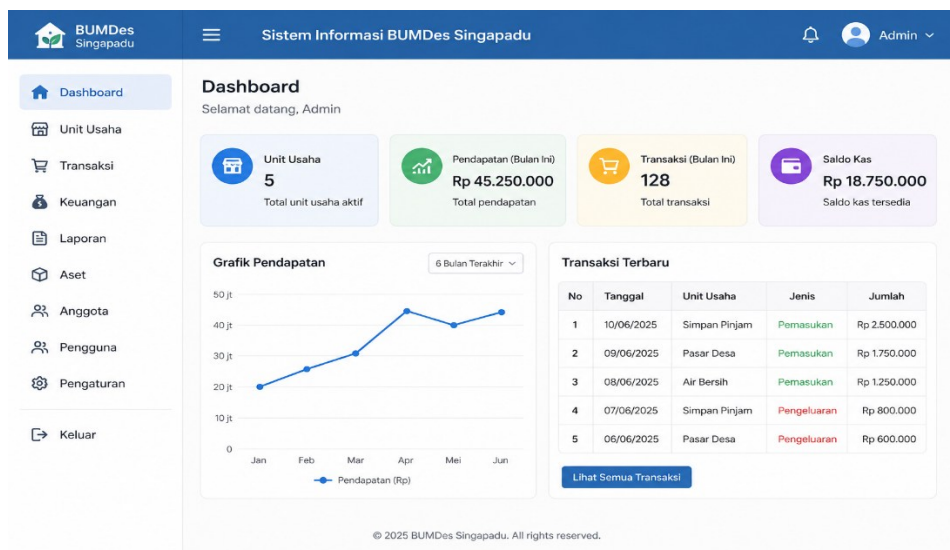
BUMDes
Singapadu

Sistem Informasi BUMDes Singapadu

Admin

Dashboard
Unit Usaha
Transaksi
Keuangan
Laporan
Aset
Anggota
Pengguna
Pengaturan
Keluar

Dashboard
Selamat datang, Admin

Unit Usaha
5
Total unit usaha aktif

Pendapatan (Bulan Ini)
Rp 45.250.000
Total pendapatan

Transaksi (Bulan Ini)
128
Total transaksi

Saldo Kas
Rp 18.750.000
Saldo kas tersedia

Grafik Pendapatan
6 Bulan Terakhir

50 jt
40 jt
30 jt
20 jt
10 jt
0
Jan Feb Mar Apr Mei Jun
Pendapatan (Rp)

Transaksi Terbaru

| No | Tanggal | Unit Usaha | Jenis | Jumlah |
|---|---|---|---|---|
| 1 | 10/06/2025 | Simpan Pinjam | Pemasukan | Rp 2.500.000 |
| 2 | 09/06/2025 | Pasar Desa | Pemasukan | Rp 1.750.000 |
| 3 | 08/06/2025 | Air Bersih | Pemasukan | Rp 1.250.000 |
| 4 | 07/06/2025 | Simpan Pinjam | Pengeluaran | Rp 800.000 |
| 5 | 06/06/2025 | Pasar Desa | Pengeluaran | Rp 600.000 |

Lihat Semua Transaksi

© 2025 BUMDes Singapadu. All rights reserved.